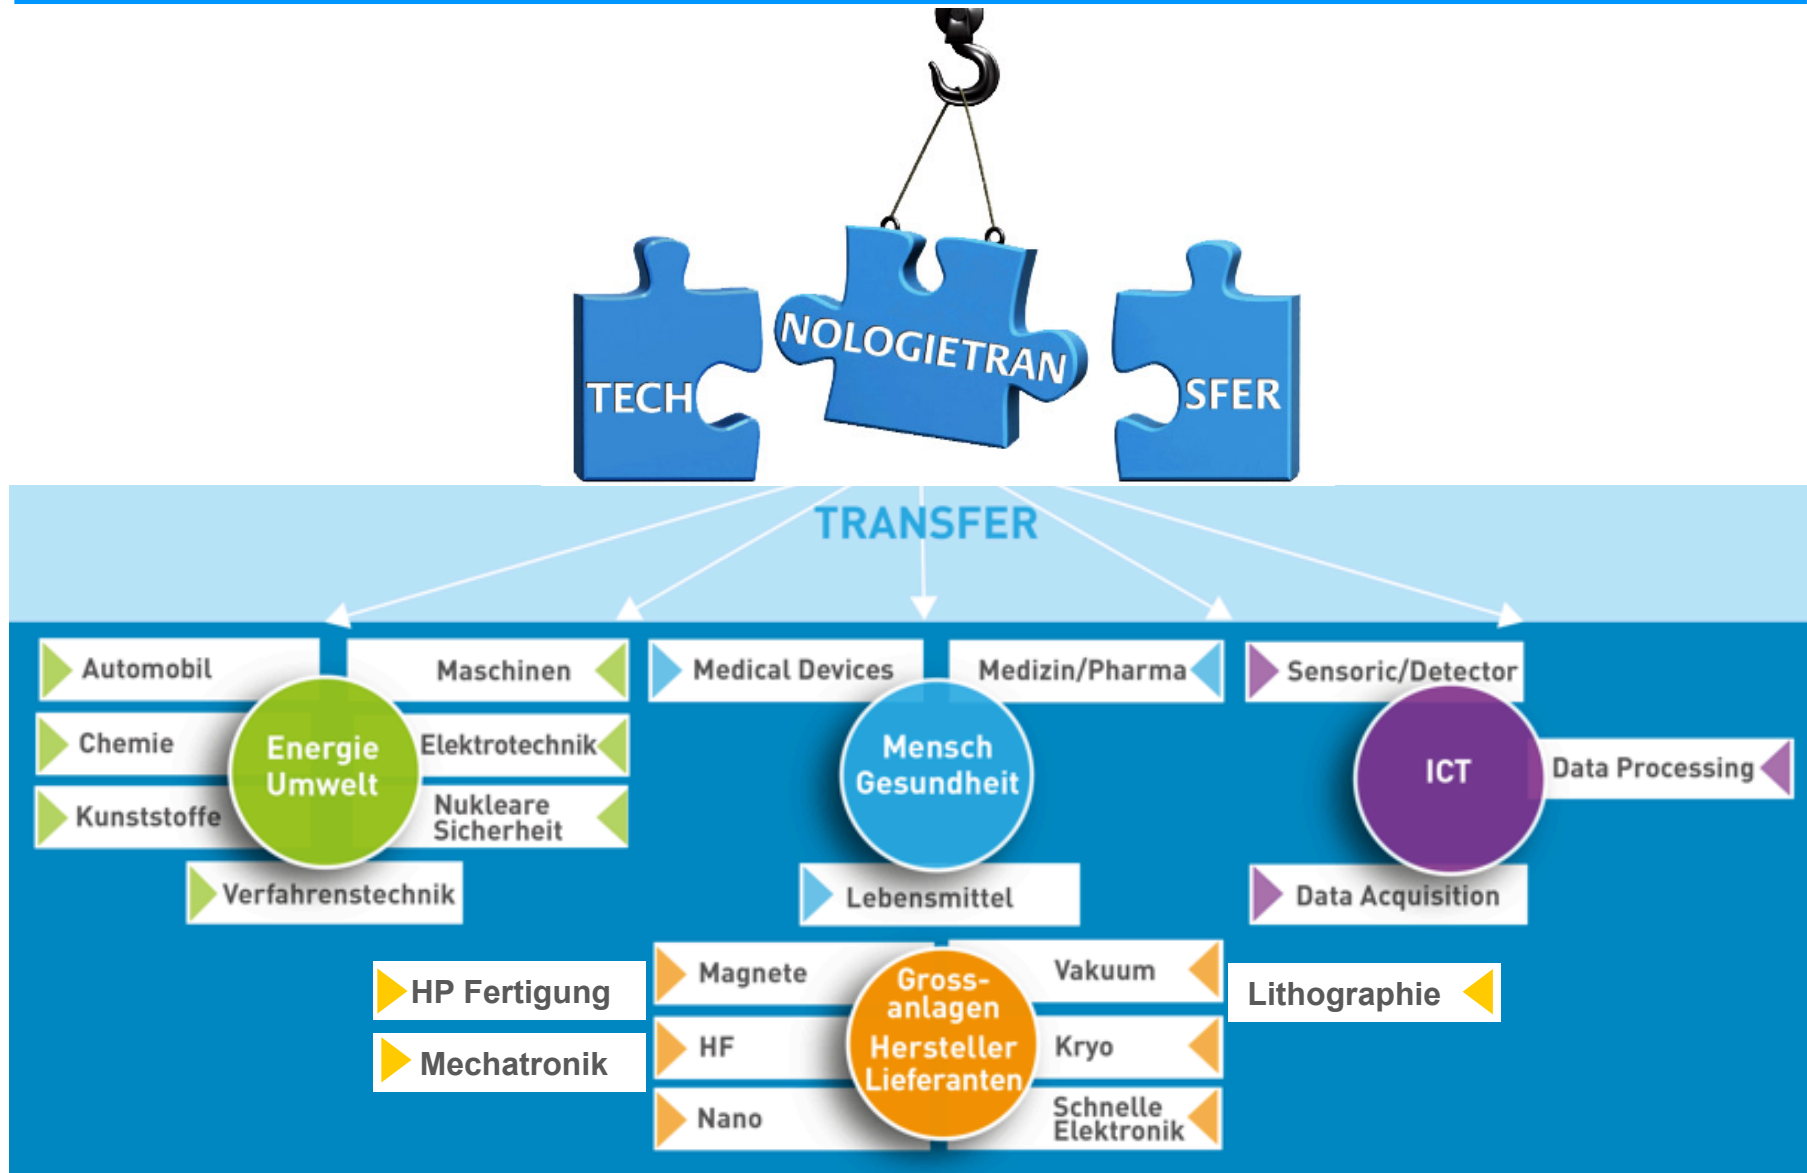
TECH NOLOGIETRAN SFER

TRANSFER

Automobil
Maschinen
Chemie
Energie Umwelt
Elektrotechnik
Kunststoffe
Nukleare Sicherheit
Verfahrenstechnik

Medical Devices
Medizin/Pharma
Mensch Gesundheit
Lebensmittel

Sensoric/Detector
ICT
Data Processing
Data Acquisition

HP Fertigung
Mechatronik
Magnete
HF
Nano
Gross-anlagen Hersteller Lieferanten
Vakuum
Kryo
Schnelle Elektronik
Lithographie